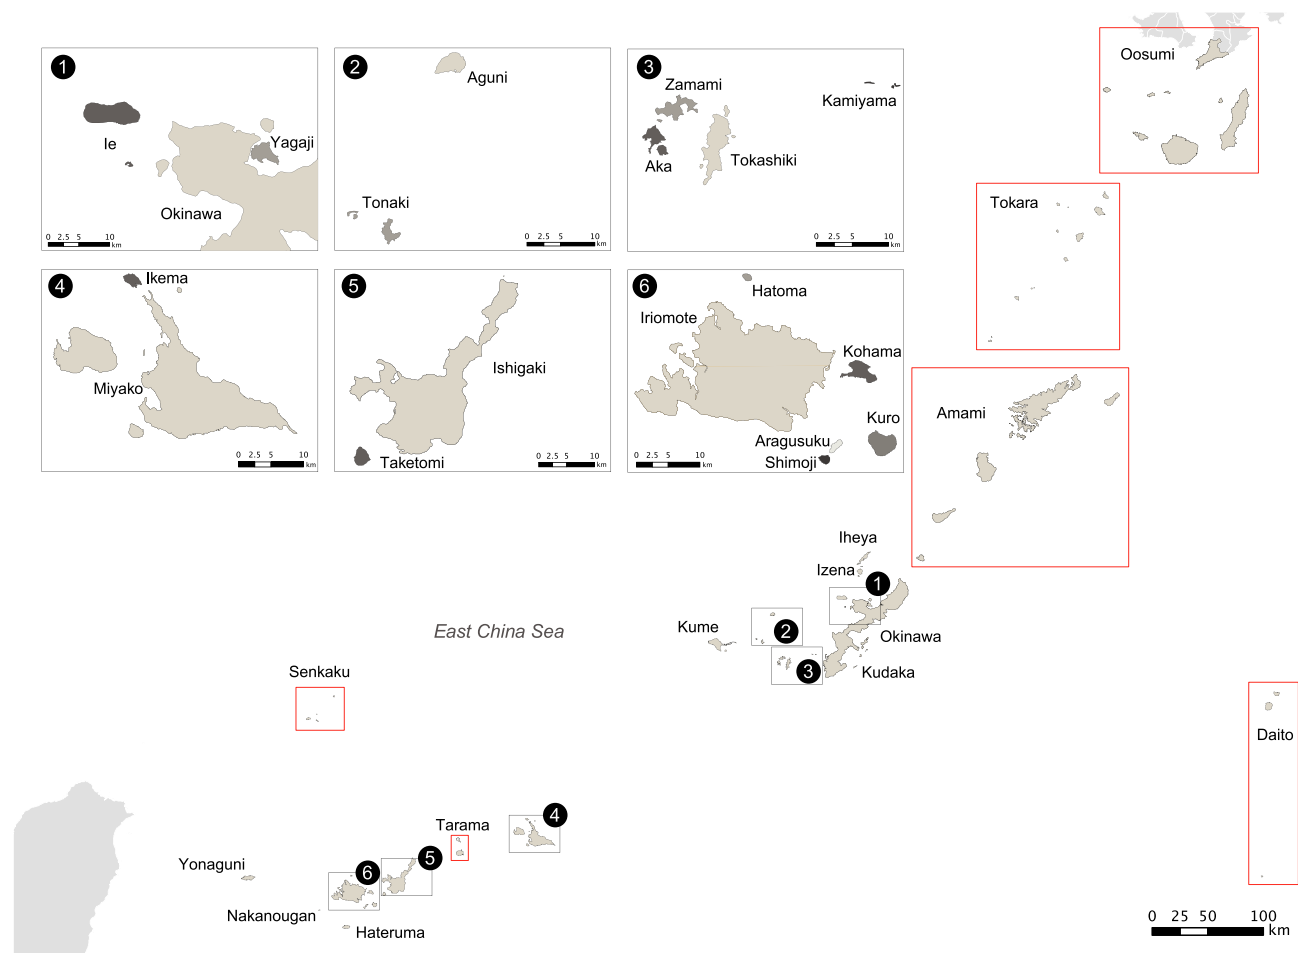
1
Ie
Yagaji
Okinawa
0 2.5 5 10 km

2
Aguni
Tonaki
0 2.5 5 10 km

3
Zamami
Kamiyama
Aka
Tokashiki
0 2.5 5 10 km

Oosumi

Tokara

4
Ikema
Miyako
0 2.5 5 10 km

5
Ishigaki
Taketomi
0 2.5 5 10 km

6
Hatoma
Iriomote
Kohama
Kuro
Aragusuku
Shimoji
0 2.5 5 10 km

Amami

Iheya
Izena
1
2
Kume
Okinawa
3
Kudaka

East China Sea

Senkaku

Daito

Tarama
4
5
6
Yonaguni
Nakanougan
Hateruma

0 25 50 100 km